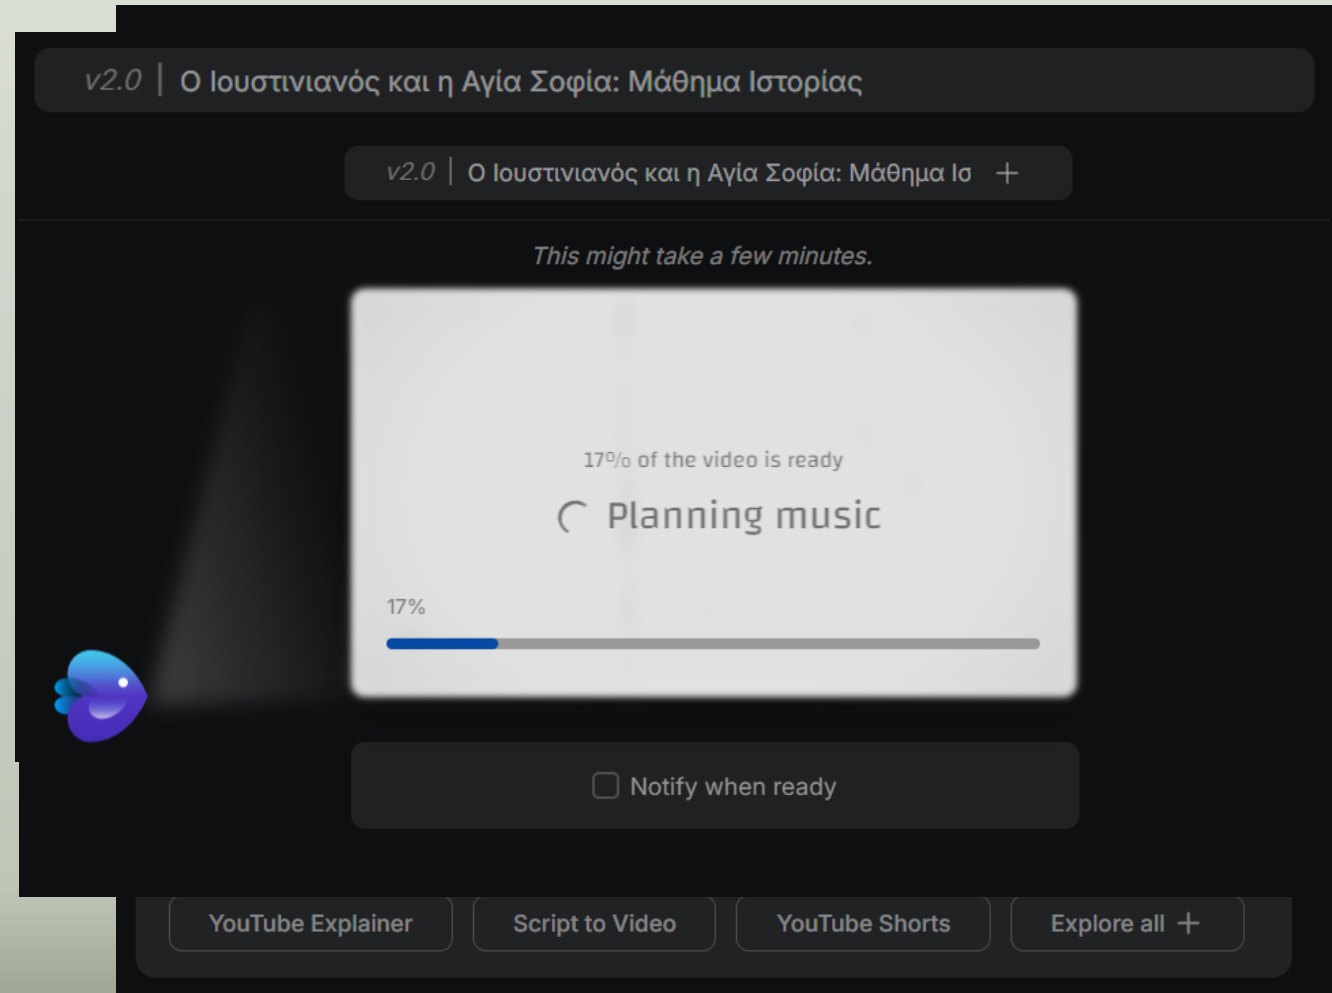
v2.0 | Ο Ιουστινιανός και η Αγία Σοφία: Μάθημα Ιστορίας

v2.0 | Ο Ιουστινιανός και η Αγία Σοφία: Μάθημα Ισ +

This might take a few minutes.

17% of the video is ready

Planning music

17%

Notify when ready

YouTube Explainer

Script to Video

YouTube Shorts

Explore all +